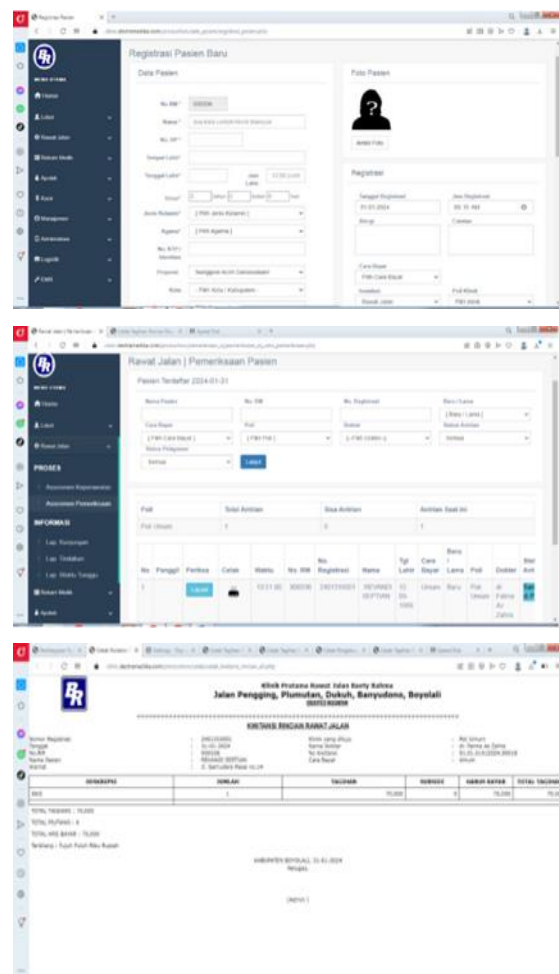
Registrasi Pasien Baru

Data Pasien

No. RM*

Nama*

No. KTP*

Tempat Lahir*

Tanggal Lahir*

Umur*

Jenis Kelamin*

Agama*

Provinsi

Kota

Foto Pasien

Registrasi

Rawat Jalan | Pemeriksaan Pasien

Pasien Terdaftar 2024-01-31

PROSES

INFORMASI

| No | Panggil | Periksa | Cetak | Waktu | No. RM | No. Registrasi | Nama | Tgl Lahir | Cara Bayar | Baru / Lama | Poli | Dokter | Stat Antr |
|---|---|---|---|---|---|---|---|---|---|---|---|---|---|
| 1 | | | | | | | REVANES SEPTIAN | | Umum | Baru | Poli Umum | | |

Klinik Pratama Rawat Inap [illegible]
Jalan Pengging, Plumutan, Dukuh, Banyudono, Boyolali

KWITANSI RINCIAN RAWAT JALAN

| DESKRIPSI | JUMLAH | TAGIHAN | SUBSIDI | HARUS BAYAR | TOTAL TAGIHAN |
|---|---|---|---|---|---|
| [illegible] | 1 | 75,000 | 0 | 75,000 | 75,000 |

TOTAL TAGIHAN : 75,000
TOTAL POTONGAN : 0
TOTAL HRS BAYAR : 75,000

KABUPATEN BOYOLALI, 31-01-2024